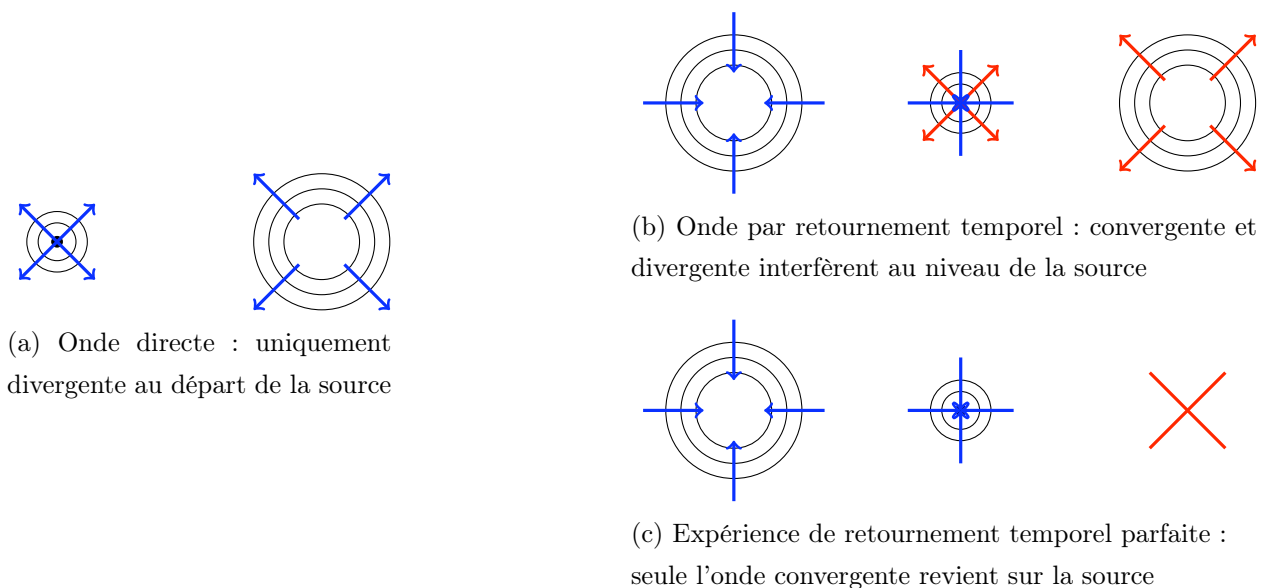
(b) Onde par retournement temporel : convergente et divergente interfèrent au niveau de la source

(a) Onde directe : uniquement divergente au départ de la source

(c) Expérience de retournement temporel parfaite : seule l'onde convergente revient sur la source